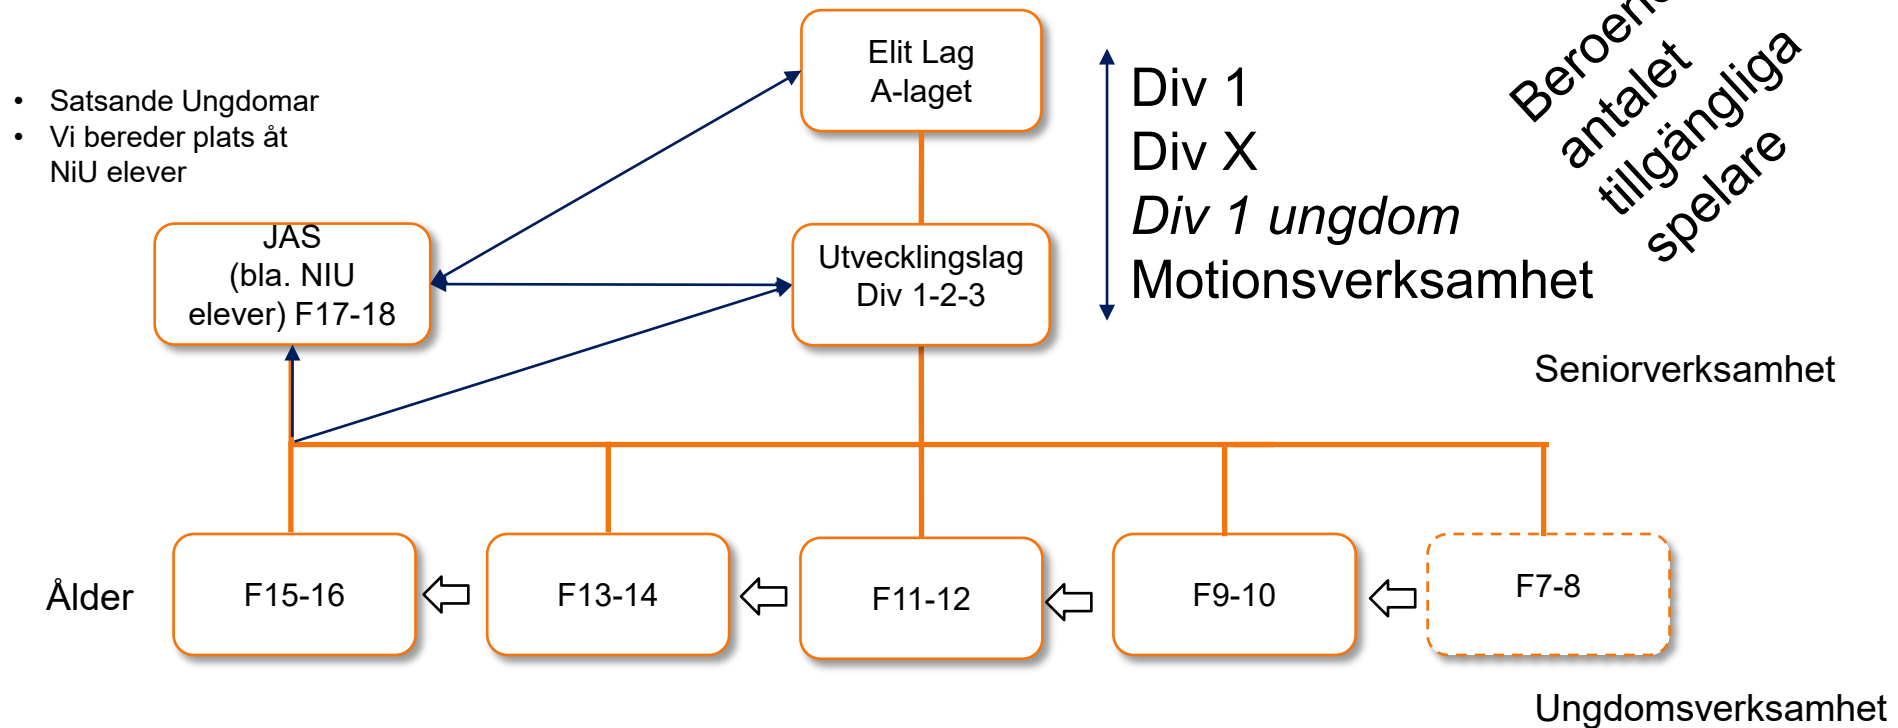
- Satsande Ungdomar
- Vi bereder plats åt NiU elever

Elit Lag
A-laget

Div 1
Div X
*Div 1 ungdom*
Motionsverksamhet

Beroen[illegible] antalet tillgängliga spelare

JAS
(bla. NIU elever) F17-18

Utvecklingslag
Div 1-2-3

Seniorverksamhet

Ålder

F15-16

F13-14

F11-12

F9-10

F7-8

Ungdomsverksamhet